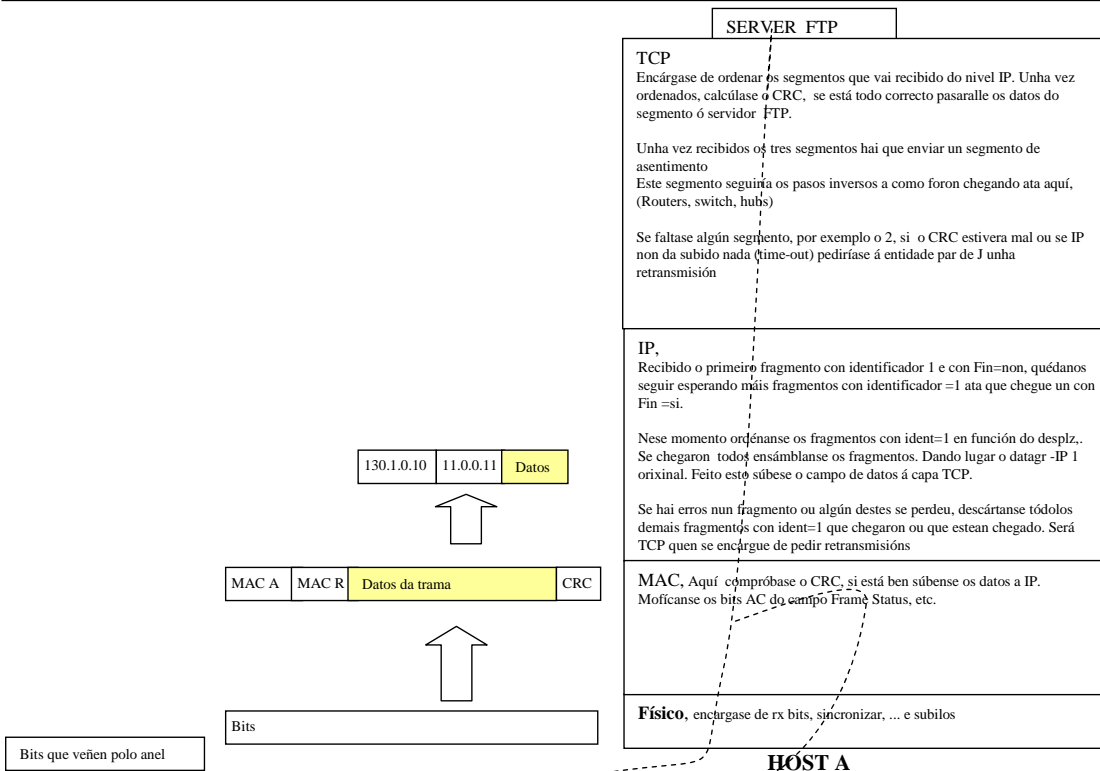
SERVER FTP

TCP
Encárgase de ordenar os segmentos que vai recibido do nivel IP. Unha vez ordenados, calcúlase o CRC, se está todo correcto pasaralle os datos do segmento ó servidor FTP.

Unha vez recibidos os tres segmentos hai que enviar un segmento de asentimento
Este segmento seguiria os pasos inversos a como foron chegando ata aquí, (Routers, switch, hubs)

Se faltase algún segmento, por exemplo o 2, si o CRC estivera mal ou se IP non da subido nada (time-out) pediríase á entidade par de J unha retransmisión

IP,
Recibido o primeiro fragmento con identificador 1 e con Fin=non, quédanos seguir esperando máis fragmentos con identificador =1 ata que chegue un con Fin =si.

Nese momento ordénanse os fragmentos con ident=1 en función do desplz,. Se chegaron todos ensámblanse os fragmentos. Dando lugar o datagr -IP 1 orixinal. Feito esto súbese o campo de datos á capa TCP.

Se hai erros nun fragmento ou algún destes se perdeu, descártanse tódolos demais fragmentos con ident=1 que chegaron ou que estean chegado. Será TCP quen se encargue de pedir retransmisións

| 130.1.0.10 | 11.0.0.11 | Datos |
|---|---|---|

MAC, Aquí compróbase o CRC, si está ben súbense os datos a IP. Mofícanse os bits AC do campo Frame Status, etc.

| MAC A | MAC R | Datos da trama | CRC |
|---|---|---|---|

Bits

Físico, encargase de rx bits, sincronizar, ... e subilos

Bits que veñen polo anel

HOST A